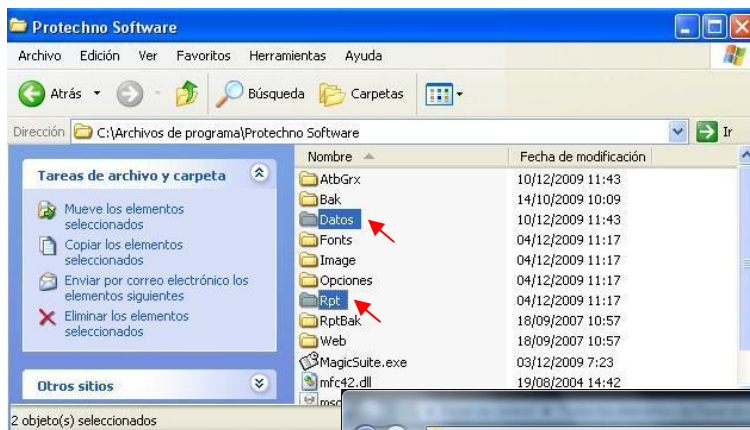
Protechno Software

Archivo Edición Ver Favoritos Herramientas Ayuda

Atrás Búsqueda Carpetas

Dirección C:\Archivos de programa\Protechno Software Ir

Tareas de archivo y carpeta

Mueve los elementos seleccionados

Copiar los elementos seleccionados

Enviar por correo electrónico los elementos siguientes

Eliminar los elementos seleccionados

Otros sitios

| Nombre | Fecha de modificación |
|---|---|
| AtbGrx | 10/12/2009 11:43 |
| Bak | 14/10/2009 10:09 |
| Datos | 10/12/2009 11:43 |
| Fonts | 04/12/2009 11:17 |
| Image | 04/12/2009 11:17 |
| Opciones | 04/12/2009 11:17 |
| Rpt | 04/12/2009 11:17 |
| RptBak | 18/09/2007 10:57 |
| Web | 18/09/2007 10:57 |
| MagicSuite.exe | 03/12/2009 7:23 |
| mfc42.dll | 19/08/2004 14:42 |
| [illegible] | |

2 objeto(s) seleccionados